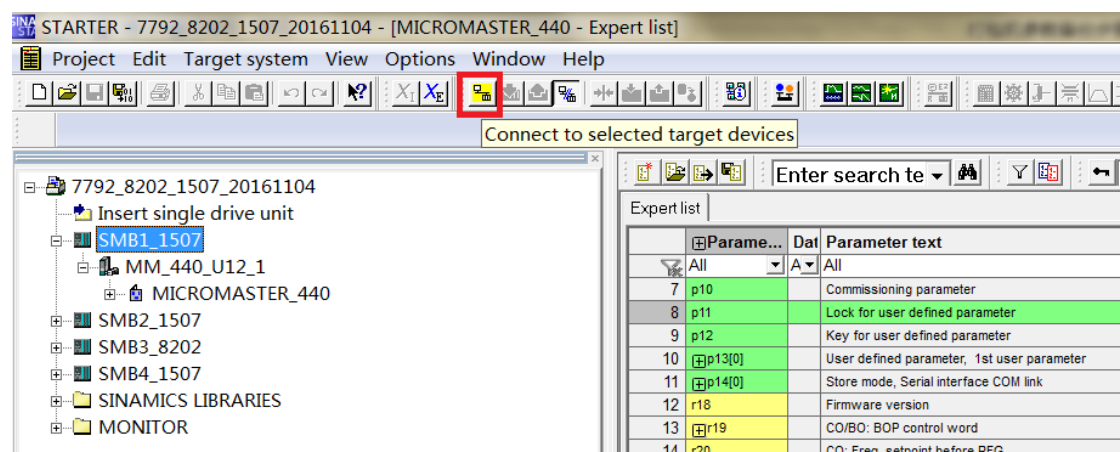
STARTER - 7792_8202_1507_20161104 - [MICROMASTER_440 - Expert list]

Project Edit Target system View Options Window Help

Connect to selected target devices

7792_8202_1507_20161104
Insert single drive unit
SMB1_1507
MM_440_U12_1
MICROMASTER_440
SMB2_1507
SMB3_8202
SMB4_1507
SINAMICS LIBRARIES
MONITOR

Enter search te

Expert list

| | Parame... | Dat | Parameter text |
|---|---|---|---|
| | All | A | All |
| 7 | p10 | | Commissioning parameter |
| 8 | p11 | | Lock for user defined parameter |
| 9 | p12 | | Key for user defined parameter |
| 10 | p13[0] | | User defined parameter, 1st user parameter |
| 11 | p14[0] | | Store mode, Serial interface COM link |
| 12 | r18 | | Firmware version |
| 13 | r19 | | CO/BO: BOP control word |
| 14 | r20 | | CO: Freq. setpoint before RFG |